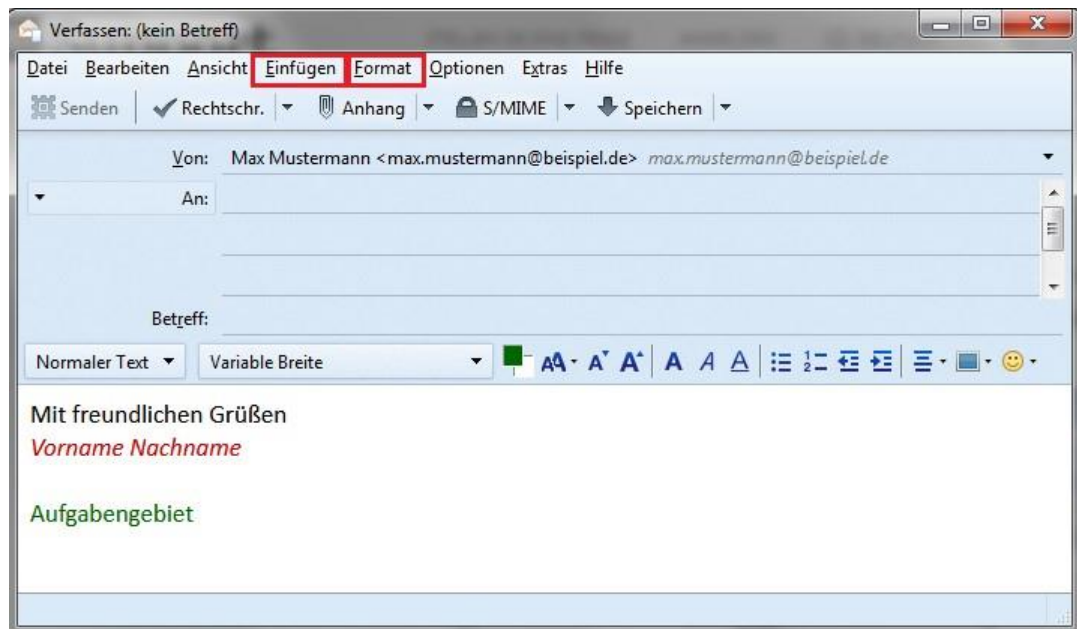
Verfassen: (kein Betreff)

Datei Bearbeiten Ansicht Einfügen Format Optionen Extras Hilfe

Senden Rechtschr. Anhang S/MIME Speichern

Von: Max Mustermann <max.mustermann@beispiel.de> max.mustermann@beispiel.de

An:

Betreff:

Normaler Text Variable Breite

Mit freundlichen Grüßen
Vorname Nachname

Aufgabengebiet